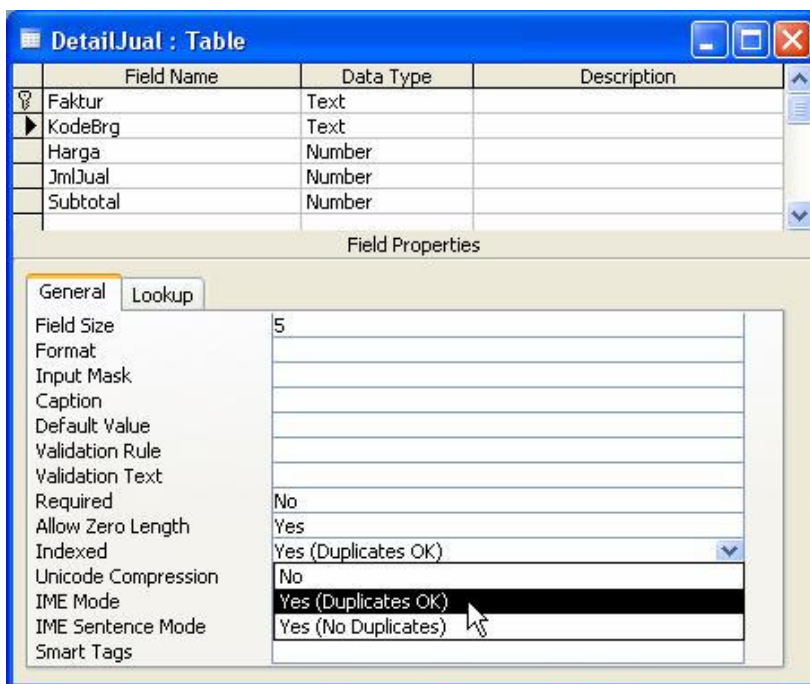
DetailJual : Table

| Field Name | Data Type | Description |
|---|---|---|
| Faktur | Text | |
| KodeBrg | Text | |
| Harga | Number | |
| JmlJual | Number | |
| Subtotal | Number | |

Field Properties

General Lookup

| | |
|---|---|
| Field Size | 5 |
| Format | |
| Input Mask | |
| Caption | |
| Default Value | |
| Validation Rule | |
| Validation Text | |
| Required | No |
| Allow Zero Length | Yes |
| Indexed | Yes (Duplicates OK) |
| Unicode Compression | No |
| IME Mode | Yes (Duplicates OK) |
| IME Sentence Mode | Yes (No Duplicates) |
| Smart Tags | |